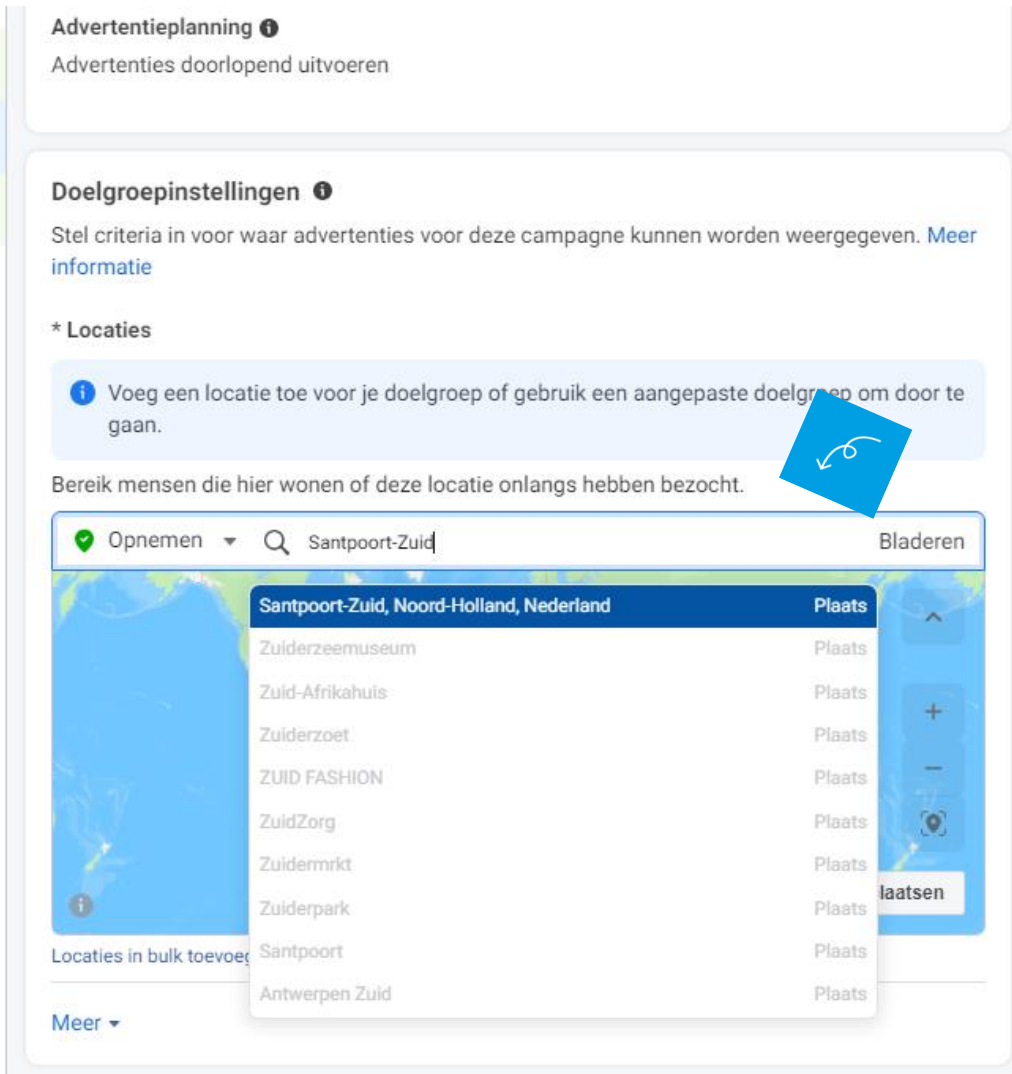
Advertentieplanning

Advertenties doorlopend uitvoeren

Doelgroepinstellingen

Stel criteria in voor waar advertenties voor deze campagne kunnen worden weergegeven. Meer informatie

* Locaties

Voeg een locatie toe voor je doelgroep of gebruik een aangepaste doelgroep om door te gaan.

Bereik mensen die hier wonen of deze locatie onlangs hebben bezocht.

Opnemen Santpoort-Zuid Bladeren

| | |
|---|---|
| Santpoort-Zuid, Noord-Holland, Nederland | Plaats |
| Zuiderzeemuseum | Plaats |
| Zuid-Afrikahuis | Plaats |
| Zuiderzoet | Plaats |
| ZUID FASHION | Plaats |
| ZuidZorg | Plaats |
| Zuidermrkt | Plaats |
| Zuiderpark | Plaats |
| Santpoort | Plaats |
| Antwerpen Zuid | Plaats |

+
−
laatsen

Locaties in bulk toevoeg

Meer